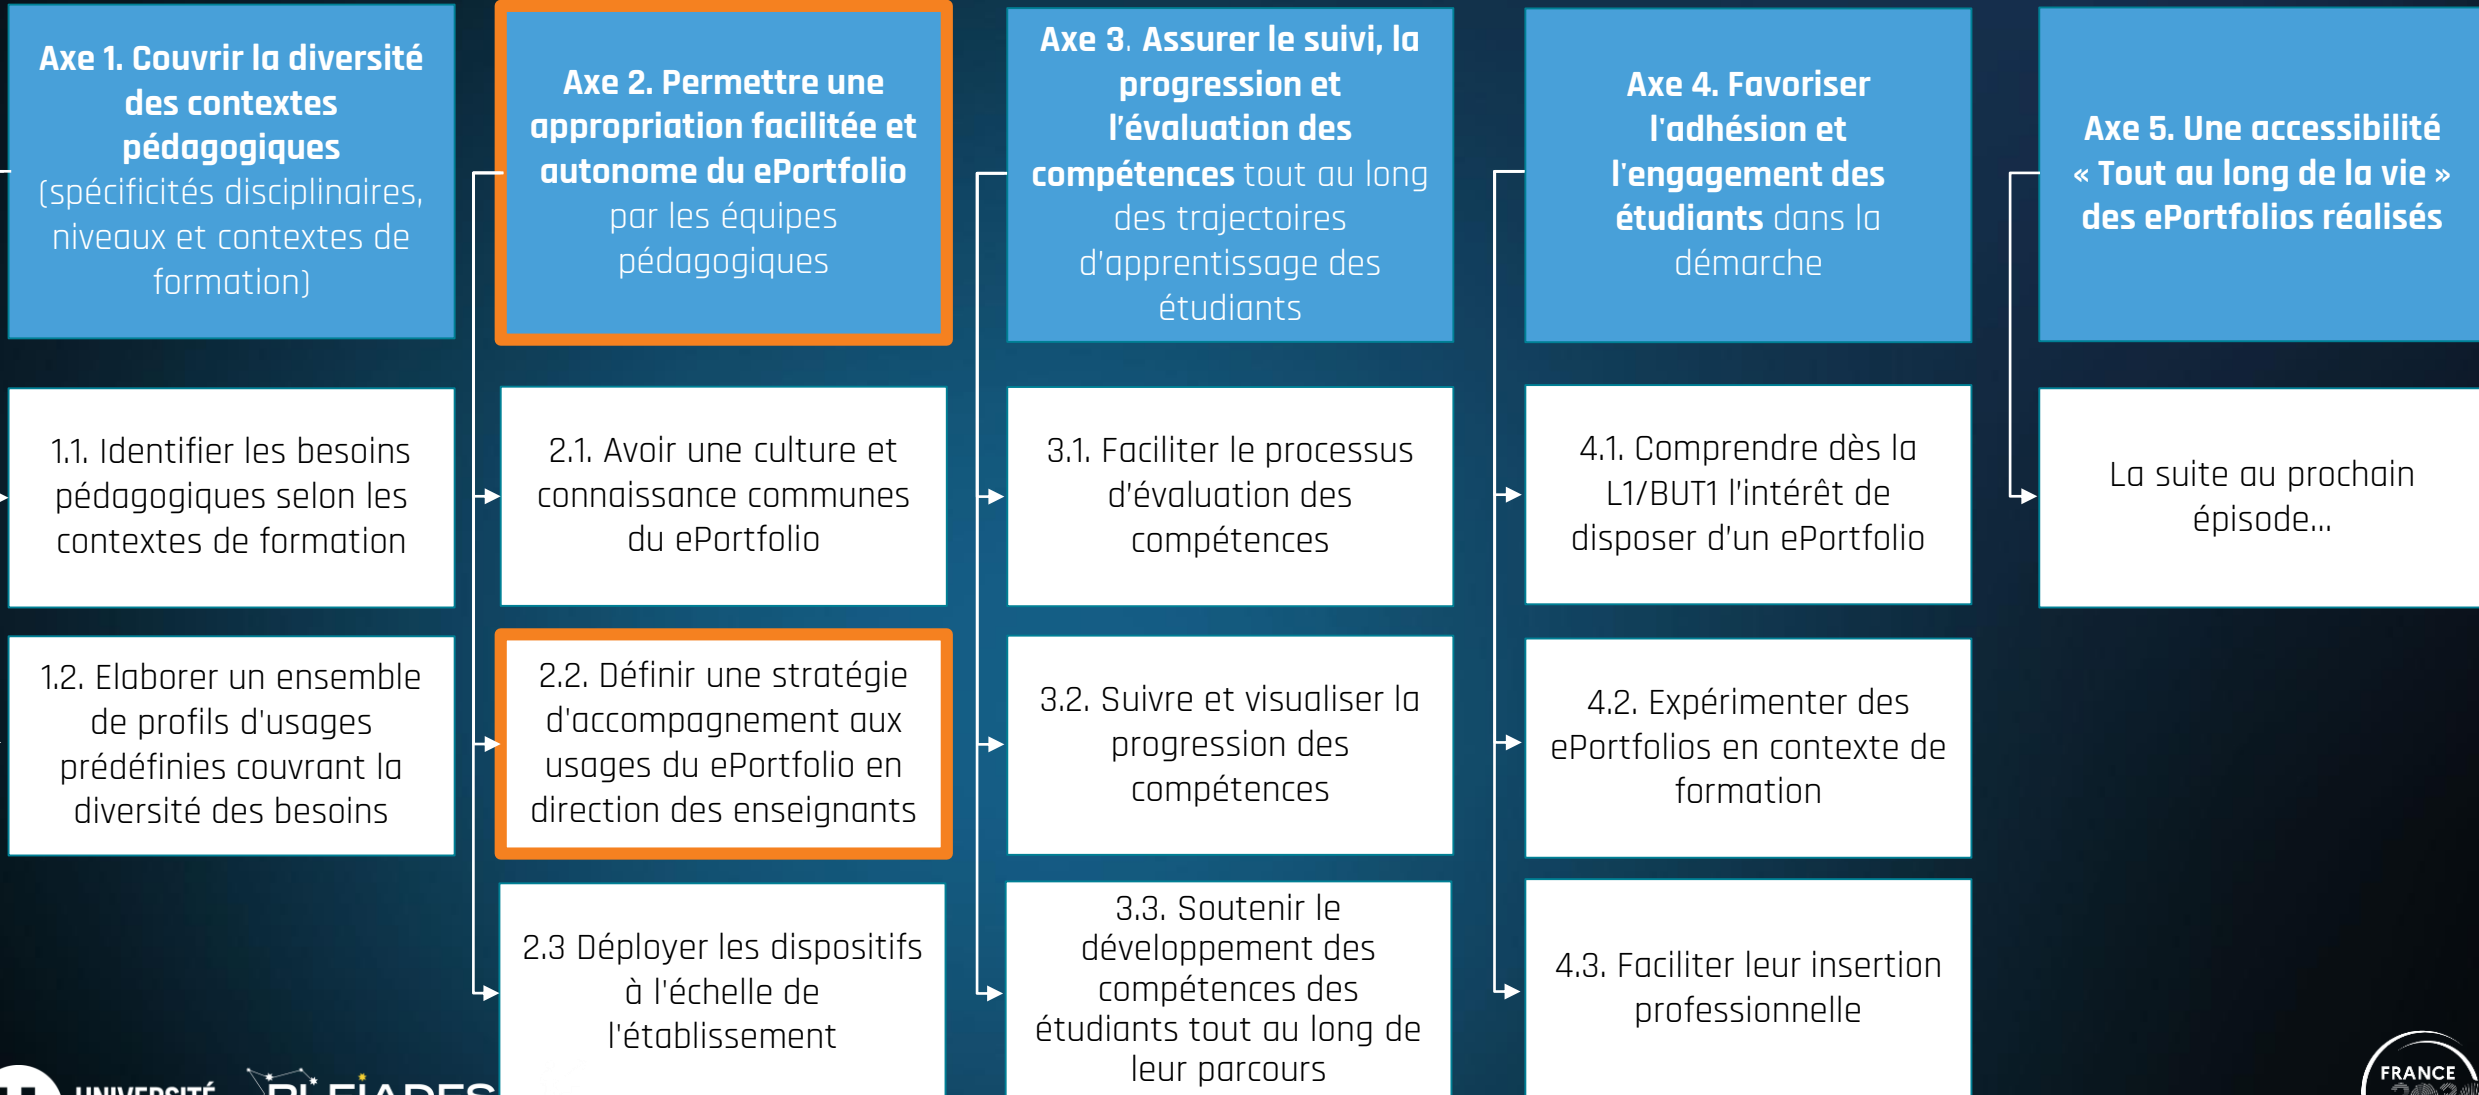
Axe 1. Couvrir la diversité des contextes pédagogiques (spécificités disciplinaires, niveaux et contextes de formation)

Axe 2. Permettre une appropriation facilitée et autonome du ePortfolio par les équipes pédagogiques

Axe 3. Assurer le suivi, la progression et l'évaluation des compétences tout au long des trajectoires d'apprentissage des étudiants

Axe 4. Favoriser l'adhésion et l'engagement des étudiants dans la démarche

Axe 5. Une accessibilité « Tout au long de la vie » des ePortfolios réalisés

1.1. Identifier les besoins pédagogiques selon les contextes de formation

2.1. Avoir une culture et connaissance communes du ePortfolio

3.1. Faciliter le processus d'évaluation des compétences

4.1. Comprendre dès la L1/BUT1 l'intérêt de disposer d'un ePortfolio

La suite au prochain épisode...

1.2. Elaborer un ensemble de profils d'usages prédéfinies couvrant la diversité des besoins

2.2. Définir une stratégie d'accompagnement aux usages du ePortfolio en direction des enseignants

3.2. Suivre et visualiser la progression des compétences

4.2. Expérimenter des ePortfolios en contexte de formation

2.3 Déployer les dispositifs à l'échelle de l'établissement

3.3. Soutenir le développement des compétences des étudiants tout au long de leur parcours

4.3. Faciliter leur insertion professionnelle

UNIVERSITÉ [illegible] PLEIADES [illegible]

FRANCE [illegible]